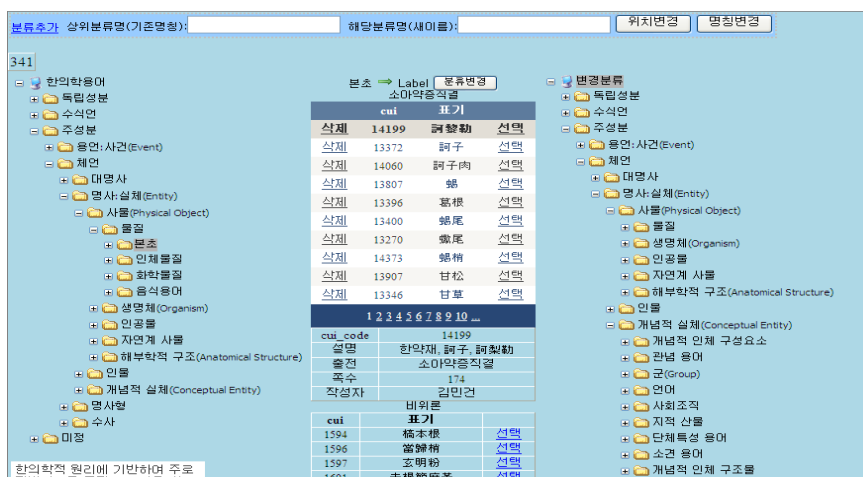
분류추가 상위분류명(기존명칭): 해당분류명(새이름): 위치변경 명칭변경

341

한의학용어
독립성분
수식언
주성분
용언:사건(Event)
체언
대명사
명사:실체(Entity)
사물(Physical Object)
물질
본초
인체물질
화학물질
음식용어
생명체(Organism)
인공물
자연계 사물
해부학적 구조(Anatomical Structure)
인물
개념적 실체(Conceptual Entity)
명사형
수사
미정

한의학적 원리에 기반하여 주로

본초 ⇒ Label 분류변경
소아약증직결

| cui | 표기 | |
|---|---|---|
| 삭제 | 14199 | 訶梨勒 | 선택 |
| 삭제 | 13372 | 訶子 | 선택 |
| 삭제 | 14060 | 訶子肉 | 선택 |
| 삭제 | 13807 | 蝎 | 선택 |
| 삭제 | 13396 | 葛根 | 선택 |
| 삭제 | 13400 | 蝎尾 | 선택 |
| 삭제 | 13270 | 蠆尾 | 선택 |
| 삭제 | 14373 | 蝎梢 | 선택 |
| 삭제 | 13907 | 甘松 | 선택 |
| 삭제 | 13346 | 甘草 | 선택 |

1 2 3 4 5 6 7 8 9 10 ...

| cui_code | 14199 |
|---|---|
| 설명 | 한약재, 訶子, 訶梨勒 |
| 출전 | 소아약증직결 |
| 족수 | 174 |
| 작성자 | 김민건 |

비위론

| cui | 표기 | |
|---|---|---|
| 1594 | 橘本根 | 선택 |
| 1596 | 當歸梢 | 선택 |
| 1597 | 玄明粉 | 선택 |
| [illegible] | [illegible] | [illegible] |

변경분류
독립성분
수식언
주성분
용언:사건(Event)
체언
대명사
명사:실체(Entity)
사물(Physical Object)
물질
생명체(Organism)
인공물
자연계 사물
해부학적 구조(Anatomical Structure)
인물
개념적 실체(Conceptual Entity)
개념적 인체 구성요소
관념 용어
군(Group)
언어
사회조직
지적 산물
단체특성 용어
소견 용어
개념적 인체 구조물